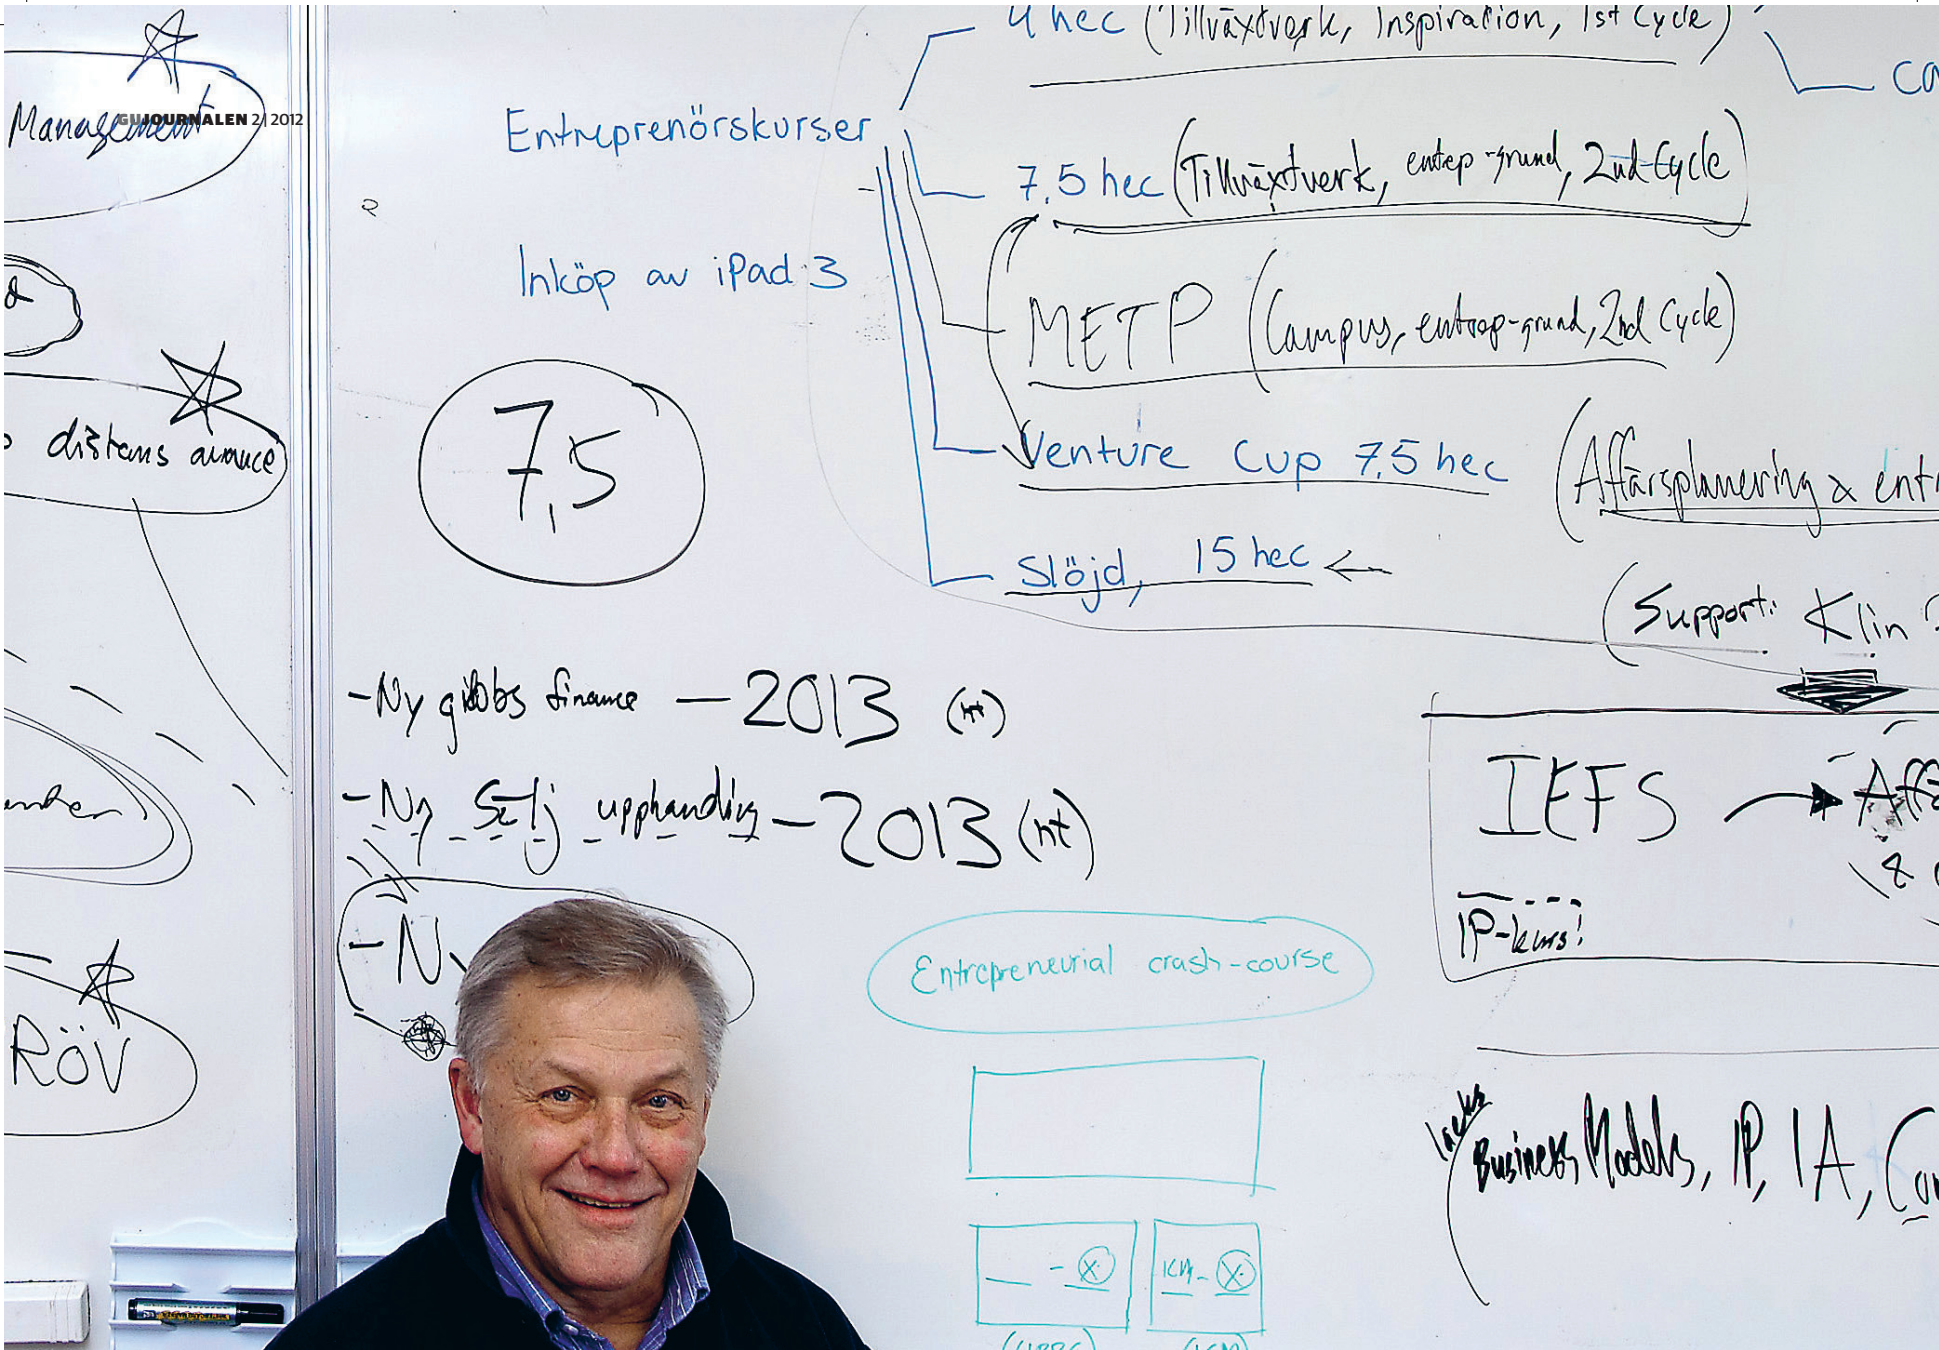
GUJOURNALEN 2 | 2012

Management

&

distans advance

ändner

RÖV

Entreprenörskurser

Inköp av iPad 3

7,5

4 hec (Tillväxtverk, Inspiration, 1st Cycle)

7,5 hec (Tillväxtverk, entrep-grund, 2nd Cycle)

METP (Campus, entrep-grund, 2nd Cycle)

Venture Cup 7,5 hec

(Affärsplanering & entr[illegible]

Slöjd, 15 hec ←

(Support: Klin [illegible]

-Ny gibbs finance – 2013 (ht)

-Ny Sälj upphandling – 2013 (ht)

-N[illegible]

Entrepreneurial crash-course

IEFS → Aff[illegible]

IP-kurs?

Business Models, IP, IA, Co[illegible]